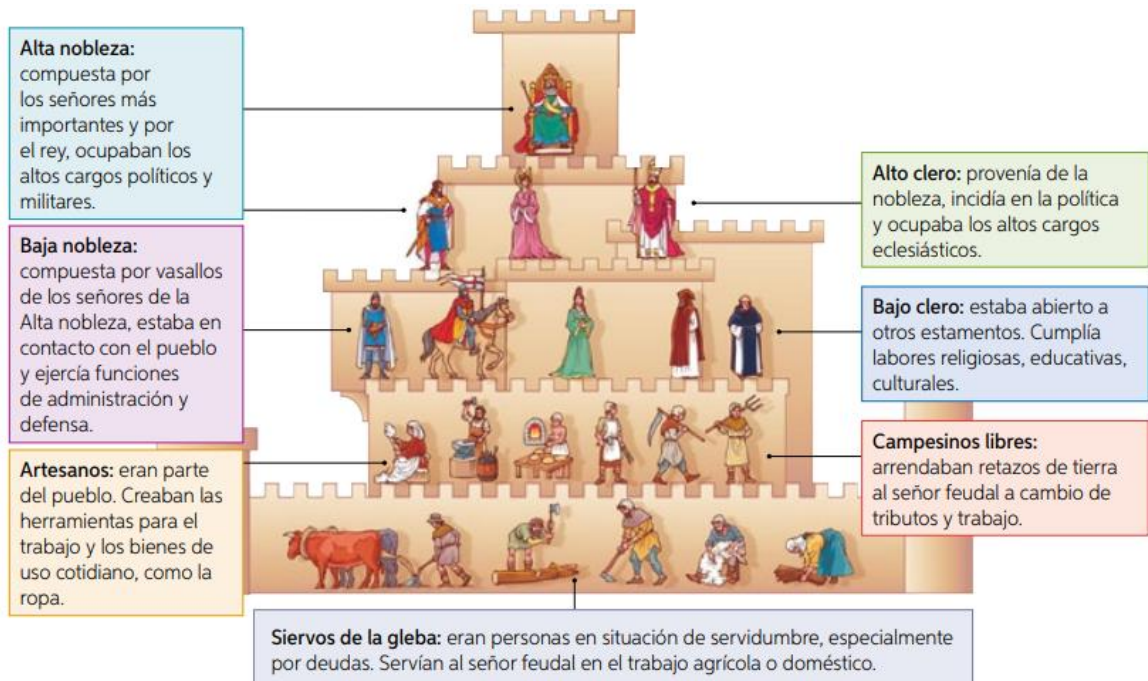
**Alta nobleza:** compuesta por los señores más importantes y por el rey, ocupaban los altos cargos políticos y militares.

**Baja nobleza:** compuesta por vasallos de los señores de la Alta nobleza, estaba en contacto con el pueblo y ejercía funciones de administración y defensa.

**Artesanos:** eran parte del pueblo. Creaban las herramientas para el trabajo y los bienes de uso cotidiano, como la ropa.

**Alto clero:** provenía de la nobleza, incidía en la política y ocupaba los altos cargos eclesiásticos.

**Bajo clero:** estaba abierto a otros estamentos. Cumplía labores religiosas, educativas, culturales.

**Campesinos libres:** arrendaban retazos de tierra al señor feudal a cambio de tributos y trabajo.

**Siervos de la gleba:** eran personas en situación de servidumbre, especialmente por deudas. Servían al señor feudal en el trabajo agrícola o doméstico.